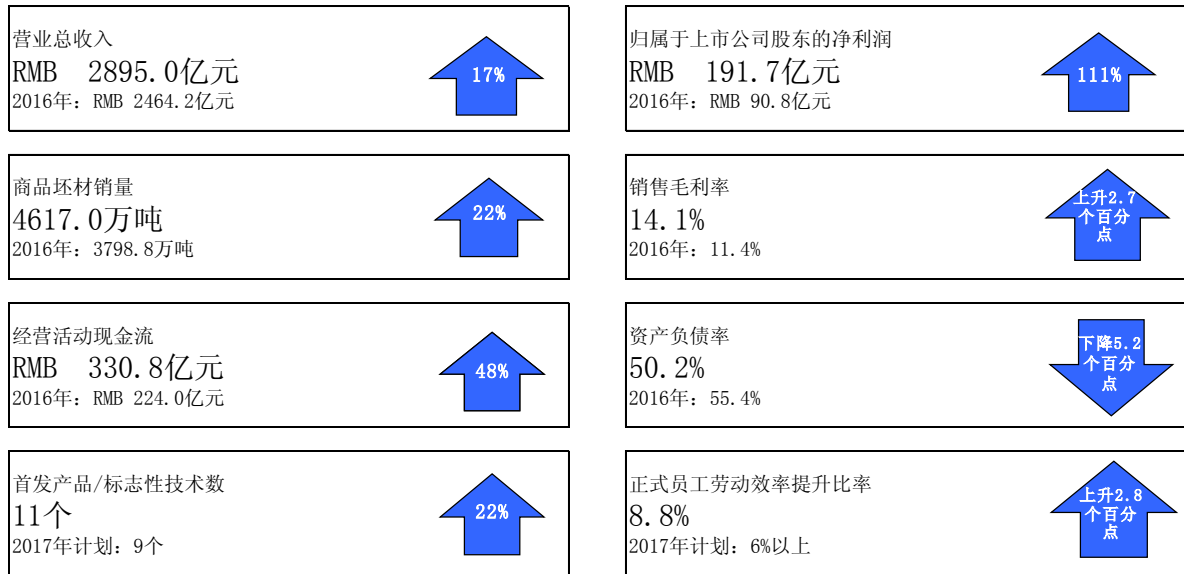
营业总收入
RMB 2895.0亿元
2016年：RMB 2464.2亿元
17%

归属于上市公司股东的净利润
RMB 191.7亿元
2016年：RMB 90.8亿元
111%

商品坯材销量
4617.0万吨
2016年：3798.8万吨
22%

销售毛利率
14.1%
2016年：11.4%
上升2.7个百分点

经营活动现金流
RMB 330.8亿元
2016年：RMB 224.0亿元
48%

资产负债率
50.2%
2016年：55.4%
下降5.2个百分点

首发产品/标志性技术数
11个
2017年计划：9个
22%

正式员工劳动效率提升比率
8.8%
2017年计划：6%以上
上升2.8个百分点